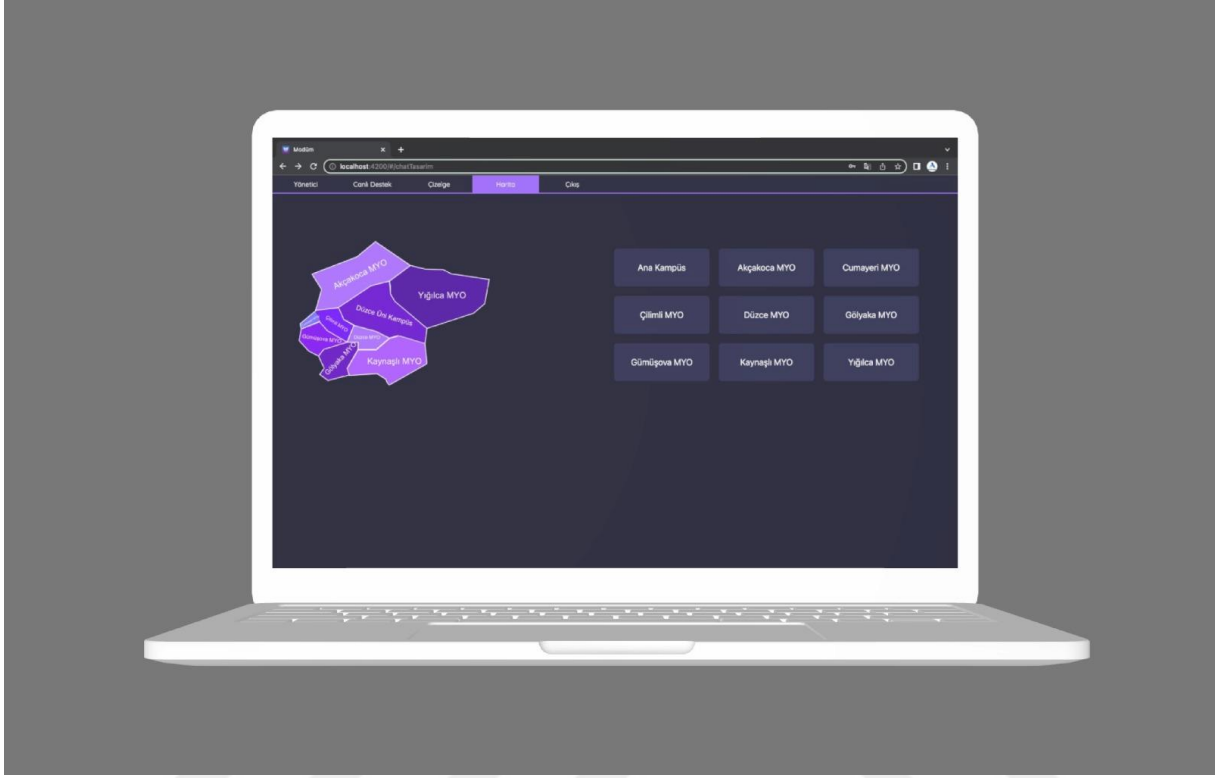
Modüm
localhost:4200/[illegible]

Yönetici
Canlı Destek
Çizelge
Harita
Çıkış

Akçakoca MYO
Yığılca MYO
Düzce Üni Kampüs
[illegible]
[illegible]
Gümüşova MYO
Gölyaka MYO
Kaynaşlı MYO

Ana Kampüs
Akçakoca MYO
Cumayeri MYO
Çilimli MYO
Düzce MYO
Gölyaka MYO
Gümüşova MYO
Kaynaşlı MYO
Yığılca MYO